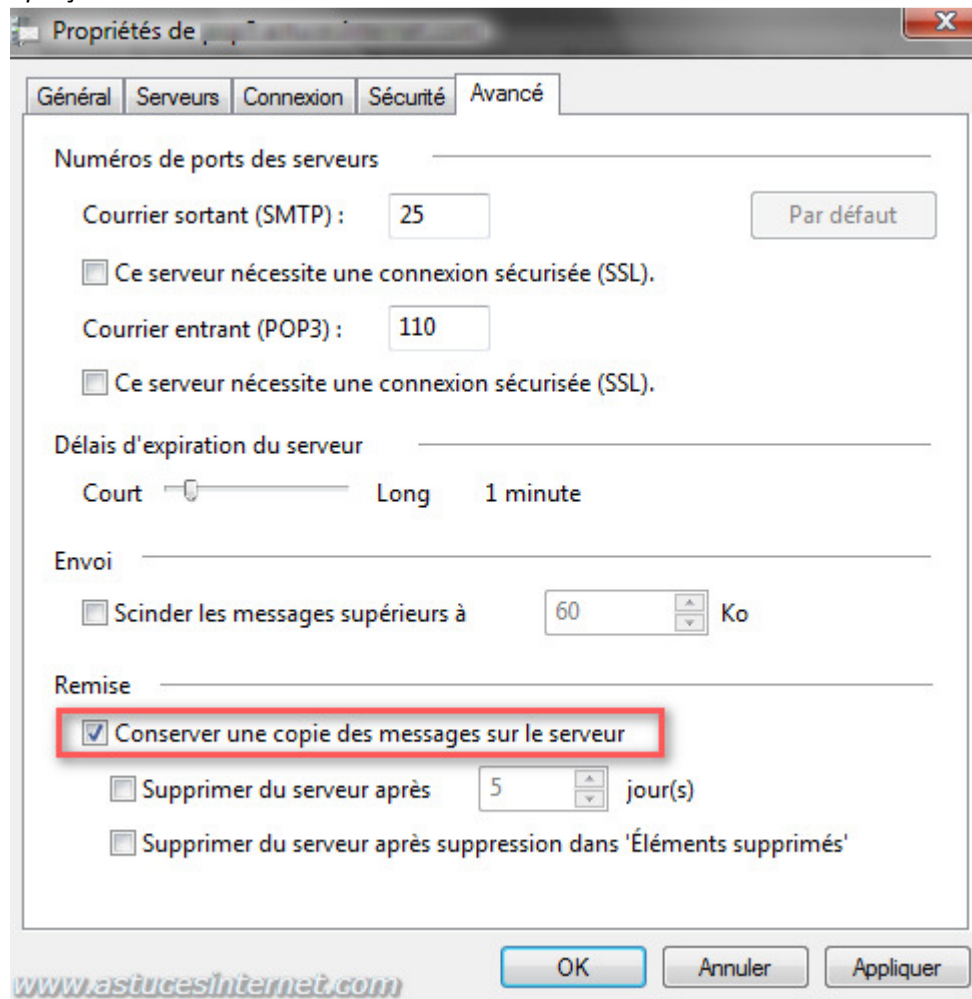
Propriétés de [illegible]

Général | Serveurs | Connexion | Sécurité | Avancé

Numéros de ports des serveurs

Courrier sortant (SMTP) : 25

Par défaut

Ce serveur nécessite une connexion sécurisée (SSL).

Courrier entrant (POP3) : 110

Ce serveur nécessite une connexion sécurisée (SSL).

Délais d'expiration du serveur

Court Long 1 minute

Envoi

Scinder les messages supérieurs à 60 Ko

Remise

Conserver une copie des messages sur le serveur

Supprimer du serveur après 5 jour(s)

Supprimer du serveur après suppression dans 'Éléments supprimés'

OK Annuler Appliquer

www.astucesinternet.com